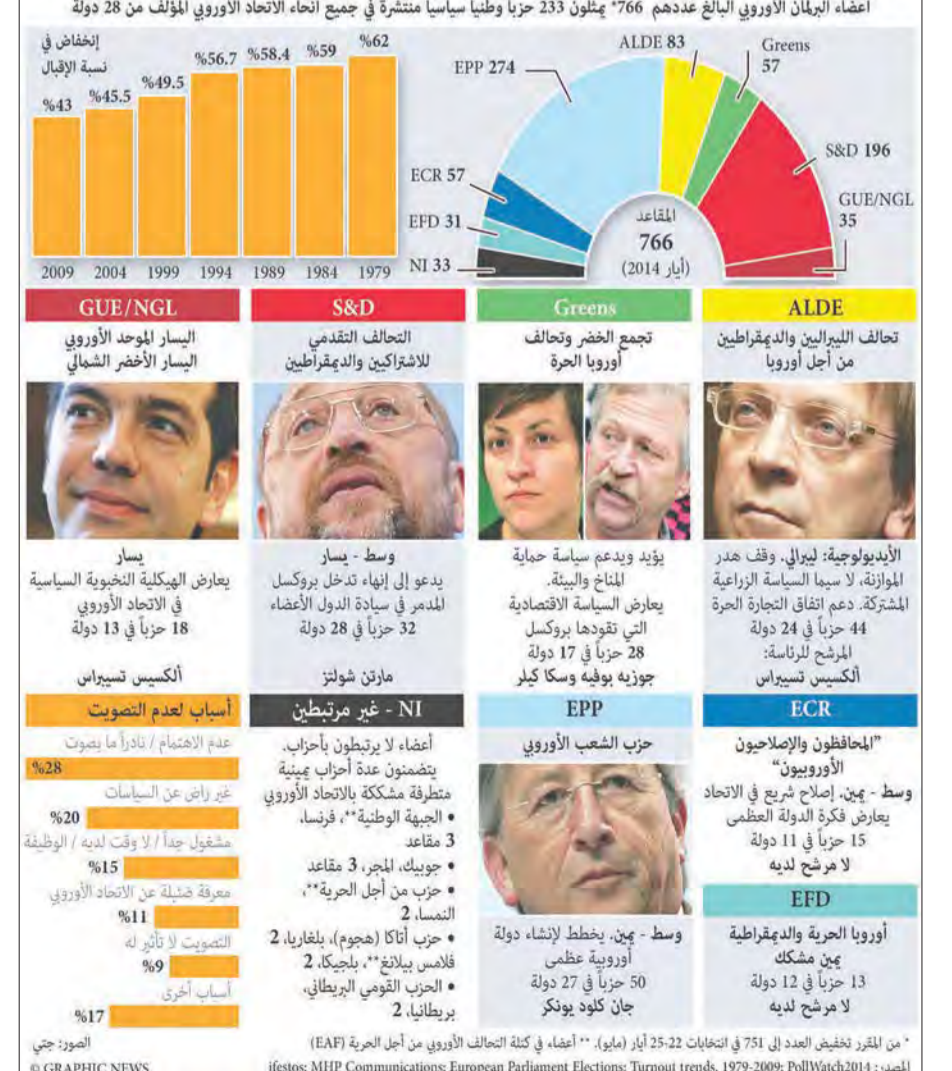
أعضاء البرلمان الأوروبي البالغ عددهم 766* يمثلون 233 حزبا وطنيا سياسيا منتشرة في جميع انحاء الاتحاد الأوروبي المؤلف من 28 دولة

إنخفاض في نسبة الإقبال

| 1979 | 1984 | 1989 | 1994 | 1999 | 2004 | 2009 |
|---|---|---|---|---|---|---|
| %62 | %59 | %58.4 | %56.7 | %49.5 | %45.5 | %43 |

EPP 274
ALDE 83
Greens 57
S&D 196
GUE/NGL 35
ECR 57
EFD 31
NI 33

المقاعد
766
(أيار 2014)

ALDE
تحالف الليبراليين والديمقراطيين من أجل أوروبا
الأيديولوجية: ليبرالي. وقف هدر الموازنة، لا سيما السياسة الزراعية المشتركة. دعم اتفاق التجارة الحرة
44 حزباً في 24 دولة
المرشح للرئاسة:
ألكسيس تسيبراس

Greens
تجمع الخضر وتحالف أوروبا الحرة
يؤيد ويدعم سياسة حماية المناخ والبيئة.
يعارض السياسة الاقتصادية التي تقودها بروكسل
28 حزباً في 17 دولة
جوزيه بوفيه وسكا كيلر

S&D
التحالف التقدمي للاشتراكيين والديمقراطيين
وسط - يسار
يدعو إلى إنهاء تدخل بروكسل المدمر في سيادة الدول الأعضاء
32 حزباً في 28 دولة
مارتن شولتز

GUE/NGL
اليسار الموحد الأوروبي اليسار الأخضر الشمالي
يسار
يعارض الهيكلية النخبوية السياسية في الاتحاد الأوروبي
18 حزباً في 13 دولة
ألكسيس تسيبراس

ECR
"المحافظون والإصلاحيون الأوروبيون"
وسط - يمين. إصلاح شريع في الاتحاد يعارض فكرة الدولة العظمى
15 حزباً في 11 دولة
لا مرشح لديه

EFD
أوروبا الحرية والديمقراطية يمين مشكك
13 حزباً في 12 دولة
لا مرشح لديه

EPP
حزب الشعب الأوروبي
وسط - يمين. يخطط لإنشاء دولة أوروبية عظمى
50 حزباً في 27 دولة
جان كلود يونكر

NI - غير مرتبطين
أعضاء لا يرتبطون بأحزاب. يتضمنون عدة أحزاب يمينية متطرفة مشككة بالاتحاد الأوروبي
• الجبهة الوطنية**، فرنسا، 3 مقاعد
• جوبيك، المجر، 3 مقاعد
• حزب من أجل الحرية**، النمسا، 2
• حزب أتاكا (هجوم)، بلغاريا، 2 فلامس بيلانغ**، بلجيكا، 2
• الحزب القومي البريطاني، بريطانيا، 2

أسباب لعدم التصويت
عدم الاهتمام / نادراً ما يصوت
%28
غير راضٍ عن السياسات
%20
مشغول جداً / لا وقت لديه / الوظيفة
%15
معرفة ضئيلة عن الاتحاد الأوروبي
%11
التصويت لا تأثير له
%9
أسباب أخرى
%17

* من المقرر تخفيض العدد إلى 751 في انتخابات 22-25 أيار (مايو). ** أعضاء في كتلة التحالف الأوروبي من أجل الحرية (EAF)
المصدر: PollWatch2014; MHP Communications; European Parliament Elections: Turnout trends, 1979-2009; ifestos
الصور: جتي
© GRAPHIC NEWS